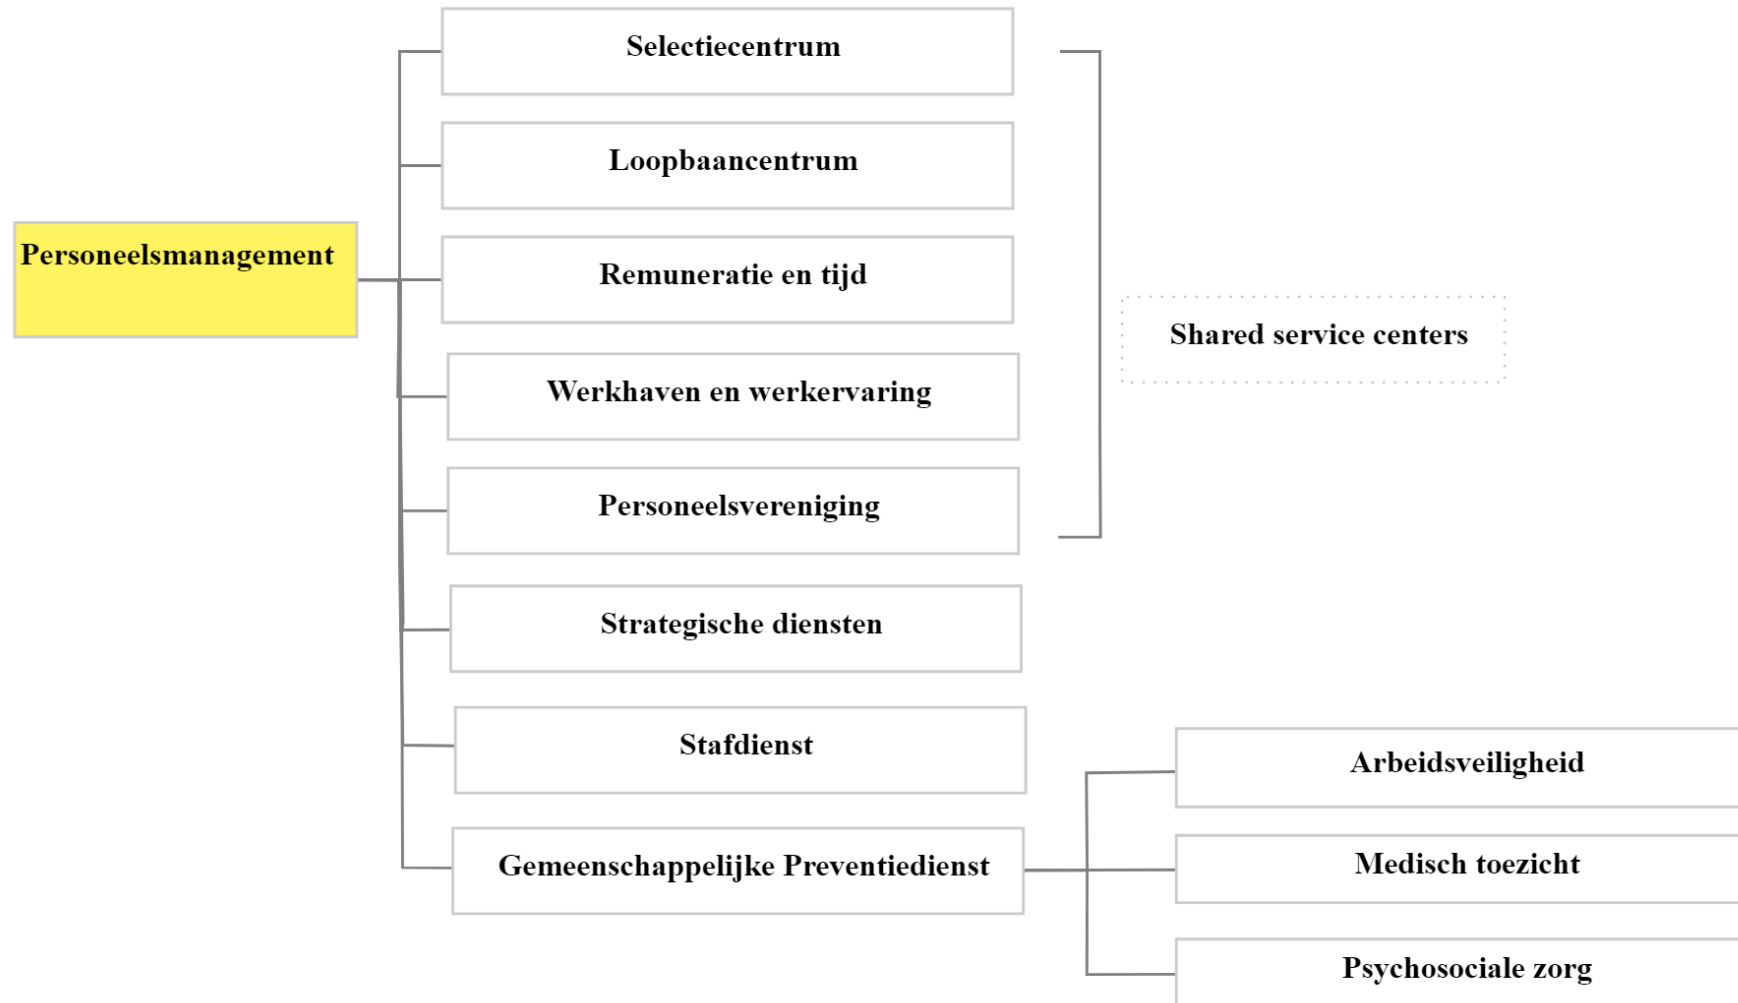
Personeelsmanagement

Selectiecentrum

Loopbaancentrum

Remuneratie en tijd

Werkhaven en werkervaring

Personeelsvereniging

Shared service centers

Strategische diensten

Stafdienst

Gemeenschappelijke Preventiedienst

Arbeidsveiligheid

Medisch toezicht

Psychosociale zorg